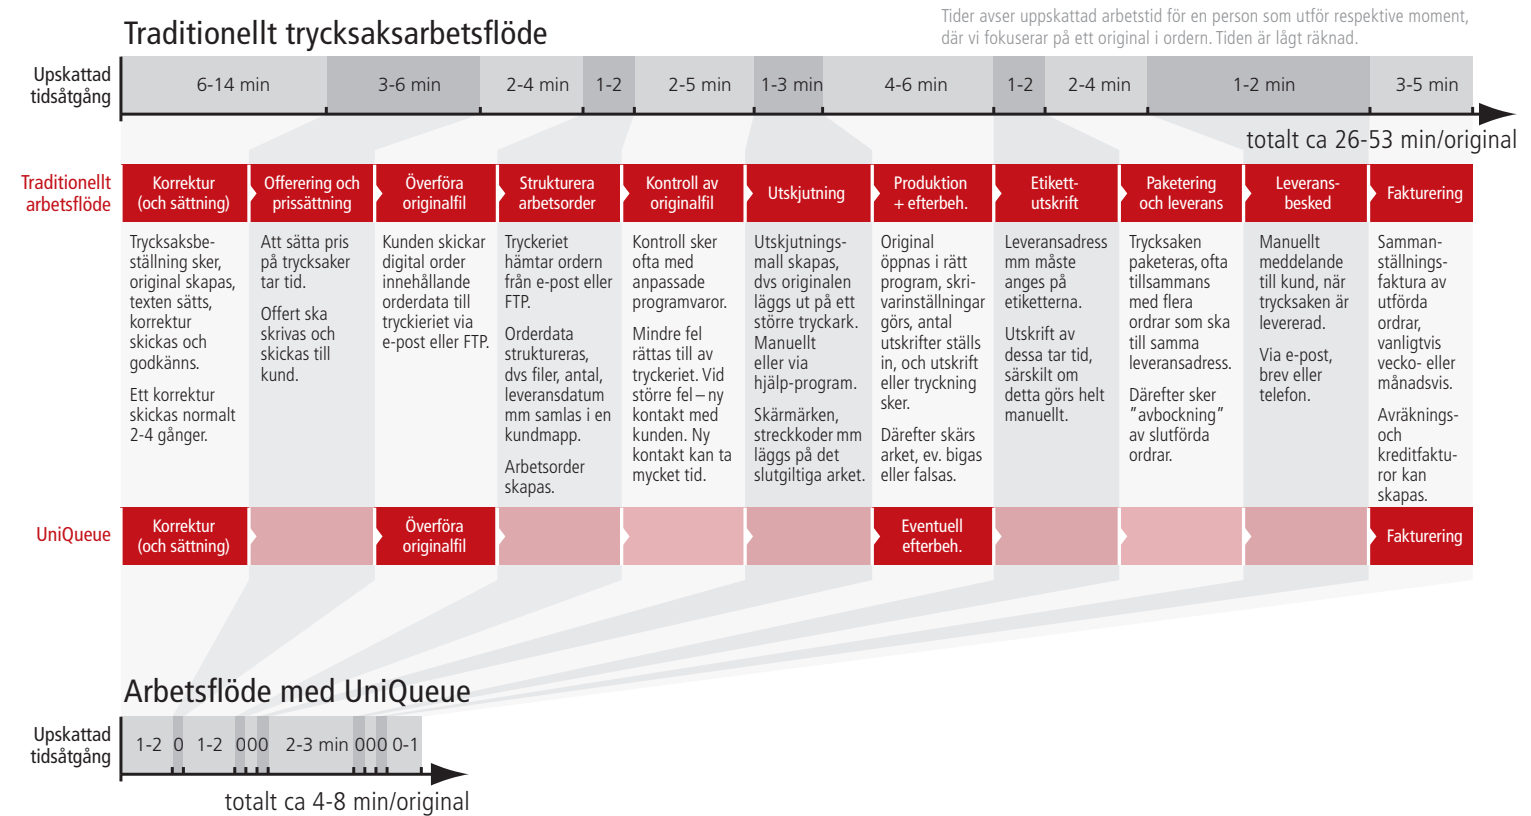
Traditionellt trycksaksarbetsflöde

Tider avser uppskattad arbetstid för en person som utför respektive moment, där vi fokuserar på ett original i ordern. Tiden är lågt räknad.

Upskattad tidsåtgång

6-14 min | 3-6 min | 2-4 min | 1-2 | 2-5 min | 1-3 min | 4-6 min | 1-2 | 2-4 min | 1-2 min | 3-5 min

totalt ca 26-53 min/original

Traditionellt arbetsflöde

Korrektur (och sättning)

Trycksaksbeställning sker, original skapas, texten sätts, korrektur skickas och godkänns.

Ett korrektur skickas normalt 2-4 gånger.

Offerering och prissättning

Att sätta pris på trycksaker tar tid.

Offert ska skrivas och skickas till kund.

Överföra originalfil

Kunden skickar digital order innehållande orderdata till tryckieriet via e-post eller FTP.

Strukturera arbetsorder

Tryckeriet hämtar ordern från e-post eller FTP.

Orderdata struktureras, dvs filer, antal, leveransdatum mm samlas i en kundmapp.

Arbetsorder skapas.

Kontroll av originalfil

Kontroll sker ofta med anpassade programvaror.

Mindre fel rättas till av tryckeriet. Vid större fel – ny kontakt med kunden. Ny kontakt kan ta mycket tid.

Utskjutning

Utskjutningsmall skapas, dvs originalen läggs ut på ett större tryckark. Manuellt eller via hjälp-program.

Skärmärken, streckkoder mm läggs på det slutgiltiga arket.

Produktion + efterbeh.

Original öppnas i rätt program, skrivarinställningar görs, antal utskrifter ställs in, och utskrift eller tryckning sker.

Därefter skärs arket, ev. bigas eller falsas.

Etikett-utskrift

Leveransadress mm måste anges på etiketterna.

Utskrift av dessa tar tid, särskilt om detta görs helt manuellt.

Paketering och leverans

Trycksaken paketeras, ofta tillsammans med flera ordrar som ska till samma leveransadress.

Därefter sker "avbockning" av slutförda ordrar.

Leverans-besked

Manuellt meddelande till kund, när trycksaken är levererad.

Via e-post, brev eller telefon.

Fakturering

Sammanställningsfaktura av utförda ordrar, vanligtvis vecko- eller månadsvis.

Avräknings- och kreditfakturor kan skapas.

UniQueue

Korrektur (och sättning) | Överföra originalfil | Eventuell efterbeh. | Fakturering

Arbetsflöde med UniQueue

Upskattad tidsåtgång

1-2 | 0 | 1-2 | 0 | 0 | 0 | 2-3 min | 0 | 0 | 0 | 0-1

totalt ca 4-8 min/original